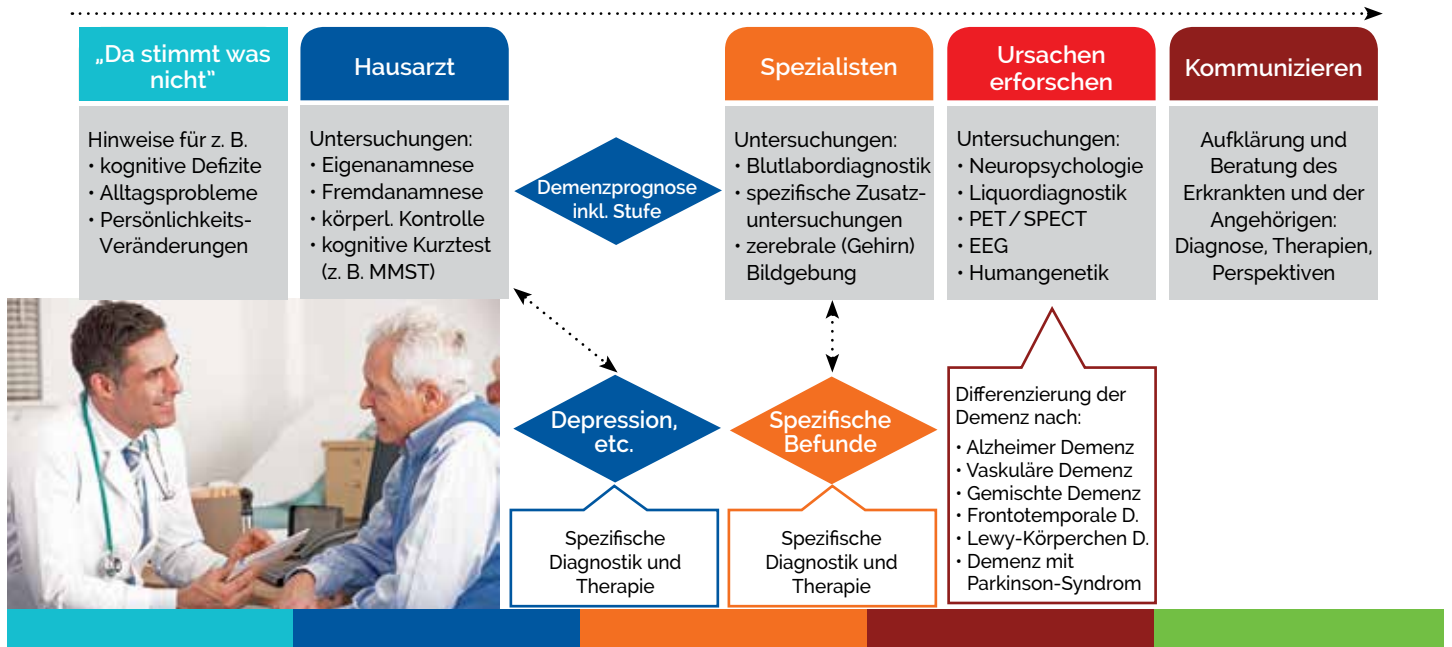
„Da stimmt was nicht“

Hinweise für z. B.
• kognitive Defizite
• Alltagsprobleme
• Persönlichkeits-Veränderungen

Hausarzt

Untersuchungen:
• Eigenanamnese
• Fremdanamnese
• körperl. Kontrolle
• kognitive Kurztest (z. B. MMST)

Demenzprognose inkl. Stufe

Spezialisten

Untersuchungen:
• Blutlabordiagnostik
• spezifische Zusatzuntersuchungen
• zerebrale (Gehirn) Bildgebung

Ursachen erforschen

Untersuchungen:
• Neuropsychologie
• Liquordiagnostik
• PET / SPECT
• EEG
• Humangenetik

Kommunizieren

Aufklärung und Beratung des Erkrankten und der Angehörigen: Diagnose, Therapien, Perspektiven

Depression, etc.

Spezifische Diagnostik und Therapie

Spezifische Befunde

Spezifische Diagnostik und Therapie

Differenzierung der Demenz nach:
• Alzheimer Demenz
• Vaskuläre Demenz
• Gemischte Demenz
• Frontotemporale D.
• Lewy-Körperchen D.
• Demenz mit Parkinson-Syndrom